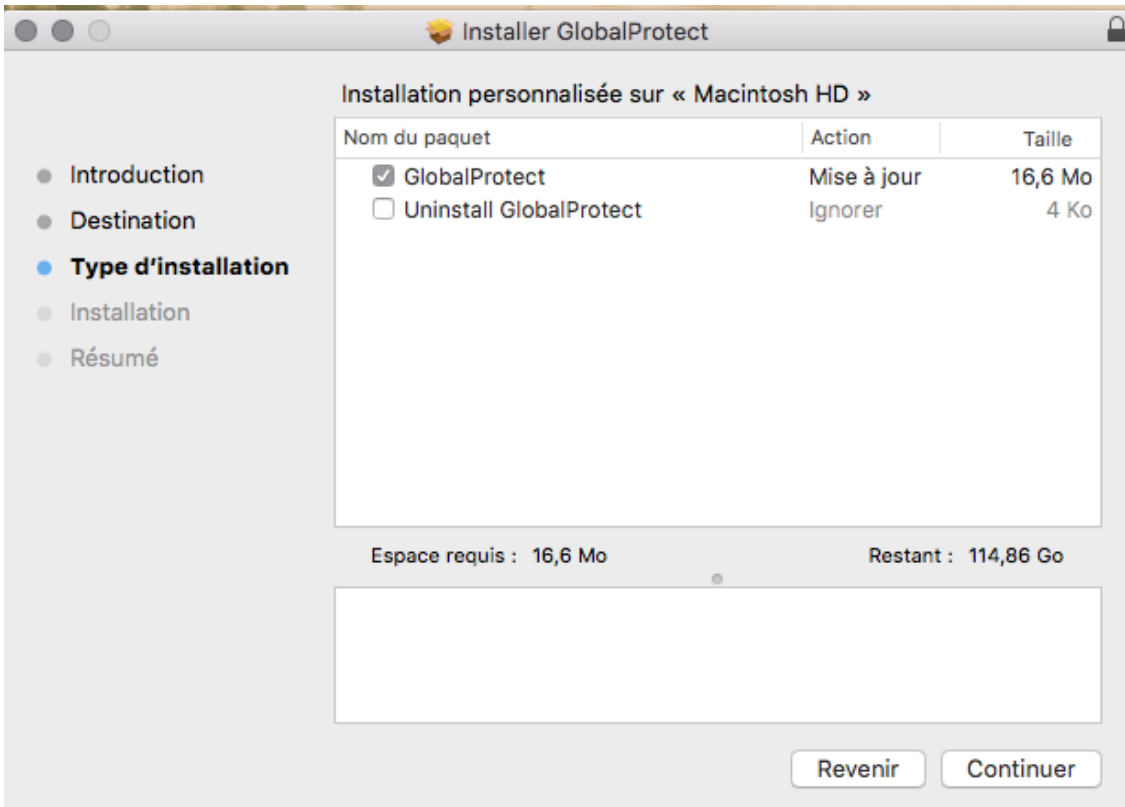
Installer GlobalProtect

Introduction
Destination
Type d'installation
Installation
Résumé

Installation personnalisée sur « Macintosh HD »

| Nom du paquet | Action | Taille |
|---|---|---|
| GlobalProtect | Mise à jour | 16,6 Mo |
| Uninstall GlobalProtect | Ignorer | 4 Ko |

Espace requis : 16,6 Mo

Restant : 114,86 Go

Revenir

Continuer